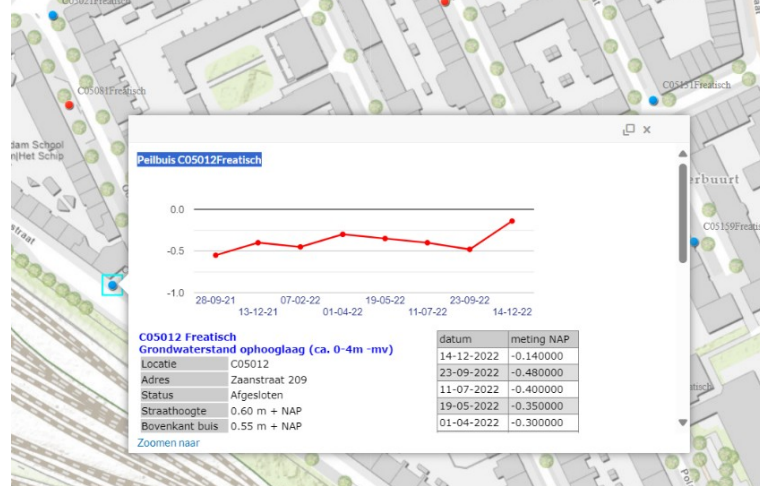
C05021Freatisch

C05081Freatisch

C05151Freatisch

dam School
|Het Schip

straat

erbuurt

C05159Freatisch

Peilbuis C05012Freatisch

0.0
-0.5
-1.0

28-09-21
13-12-21
07-02-22
01-04-22
19-05-22
11-07-22
23-09-22
14-12-22

C05012 Freatisch
Grondwaterstand ophooglaag (ca. 0-4m -mv)

| Locatie | C05012 |
|---|---|
| Adres | Zaanstraat 209 |
| Status | Afgesloten |
| Straathoogte | 0.60 m + NAP |
| Bovenkant buis | 0.55 m + NAP |

Zoomen naar

| datum | meting NAP |
|---|---|
| 14-12-2022 | -0.140000 |
| 23-09-2022 | -0.480000 |
| 11-07-2022 | -0.400000 |
| 19-05-2022 | -0.350000 |
| 01-04-2022 | -0.300000 |